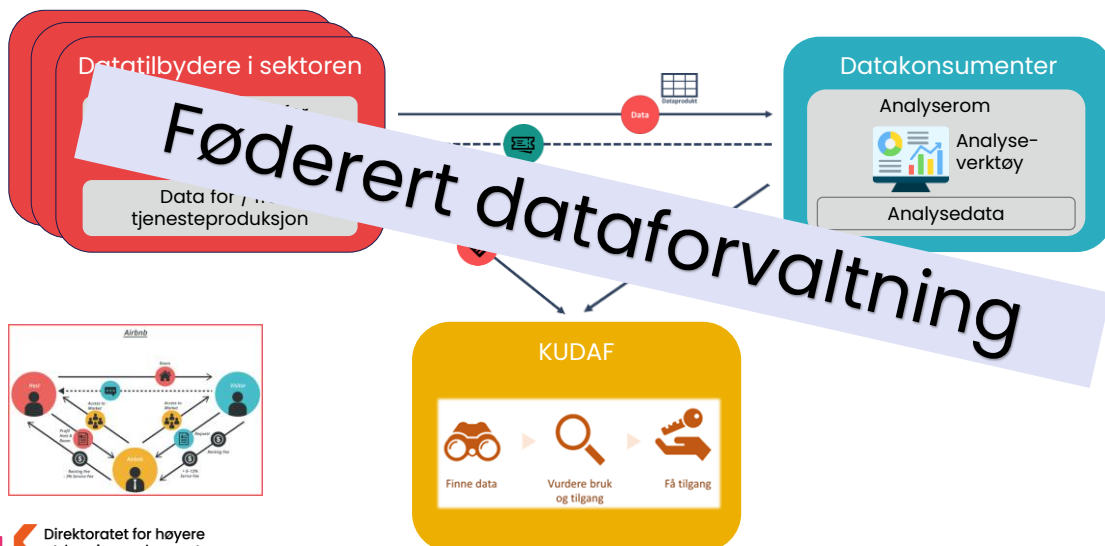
Datatilbydere i sektoren

Data for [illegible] tjenesteproduksjon

Dataprodukt

Data

Datakonsumenter

Analyserom

Analyseverktøy

Analysedata

Føderert dataforvaltning

KUDAF

Finne data

Vurdere bruk og tilgang

Få tilgang

Airbnb

Host

Visitor

Access to Market

Access to Market

Booking Fee

Airbnb

Direktoratet for høyere